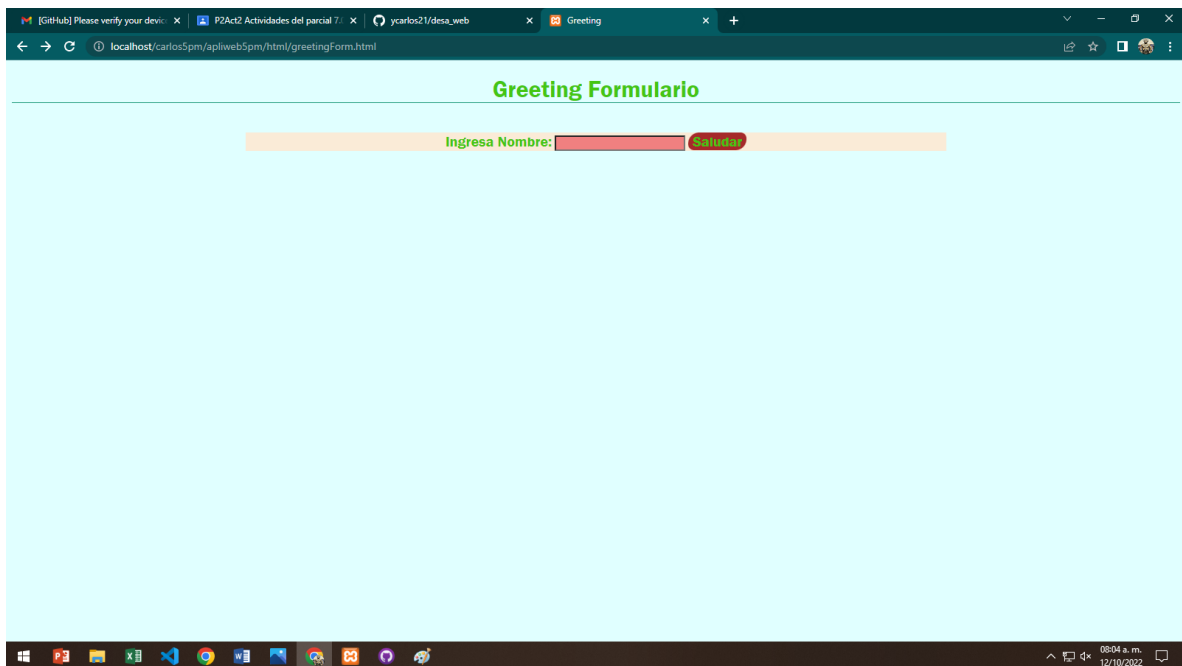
[GitHub] Please verify your devic ×
P2Act2 Actividades del parcial 7.I ×
ycarlos21/desa_web ×
Greeting ×
+

localhost/carlos5pm/apliweb5pm/html/greetingForm.html

Greeting Formulario

Ingresa Nombre: Saludar

08:04 a. m.
12/10/2022